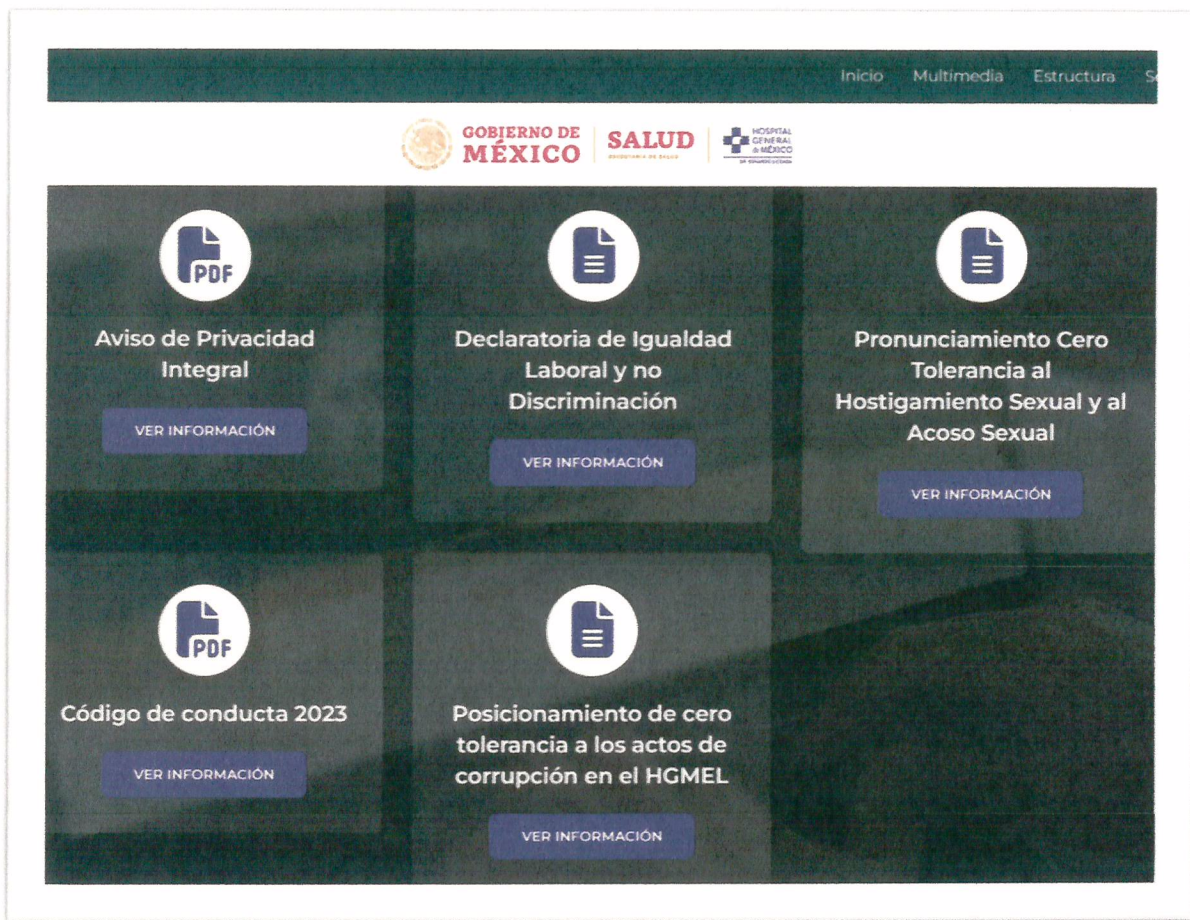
Inicio Multimedia Estructura S

GOBIERNO DE MÉXICO | SALUD SECRETARÍA DE SALUD | HOSPITAL GENERAL de MÉXICO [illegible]

PDF

Aviso de Privacidad Integral

VER INFORMACIÓN

Declaratoria de Igualdad Laboral y no Discriminación

VER INFORMACIÓN

Pronunciamiento Cero Tolerancia al Hostigamiento Sexual y al Acoso Sexual

VER INFORMACIÓN

PDF

Código de conducta 2023

VER INFORMACIÓN

Posicionamiento de cero tolerancia a los actos de corrupción en el HGMEL

VER INFORMACIÓN